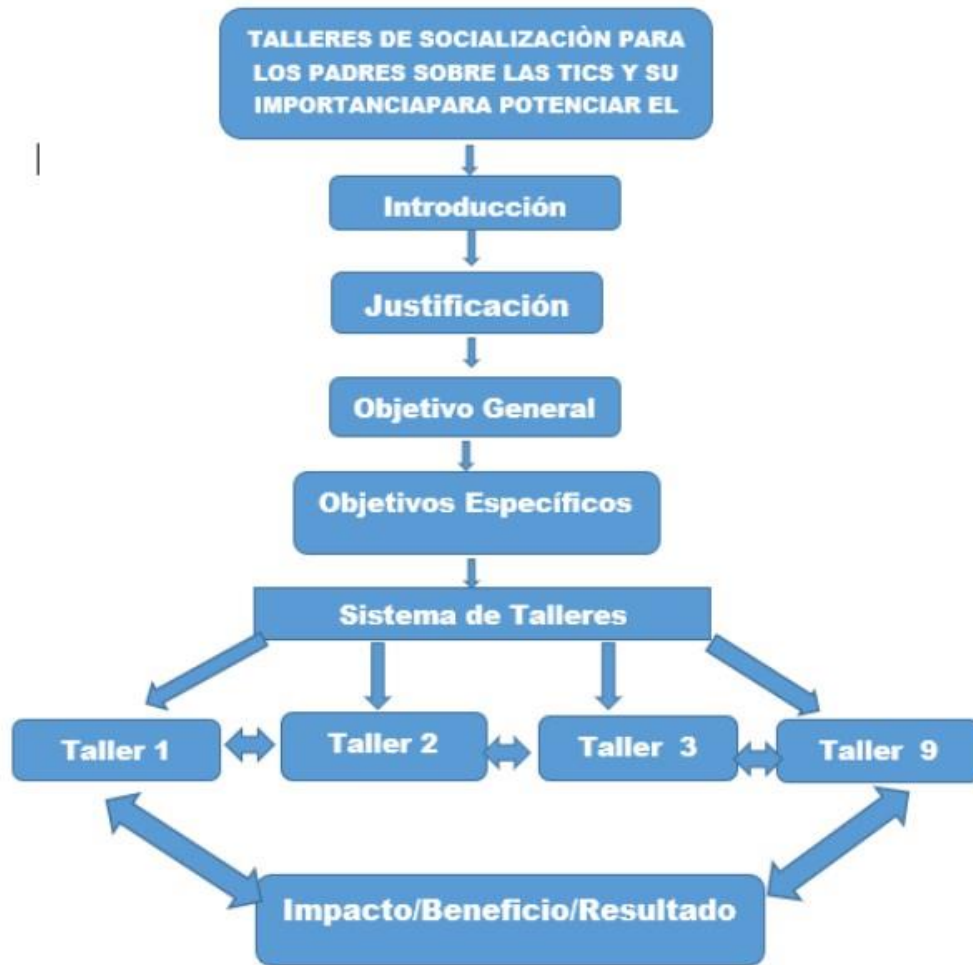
TALLERES DE SOCIALIZACIÒN PARA LOS PADRES SOBRE LAS TICS Y SU IMPORTANCIAPARA POTENCIAR EL

Introducción

Justificación

Objetivo General

Objetivos Específicos

Sistema de Talleres

Taller 1

Taller 2

Taller 3

Taller 9

Impacto/Beneficio/Resultado